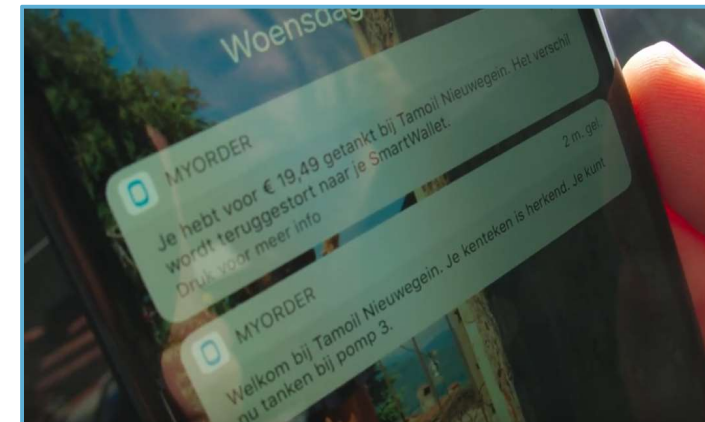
Woensdag

MYORDER

Je hebt voor € 19,49 getankt bij Tamoil Nieuwegein. Het verschil wordt teruggestort naar je SmartWallet.
Druk voor meer info

MYORDER 2 m. gel.

Welkom bij Tamoil Nieuwegein. Je kenteken is herkend. Je kunt nu tanken bij pomp 3.